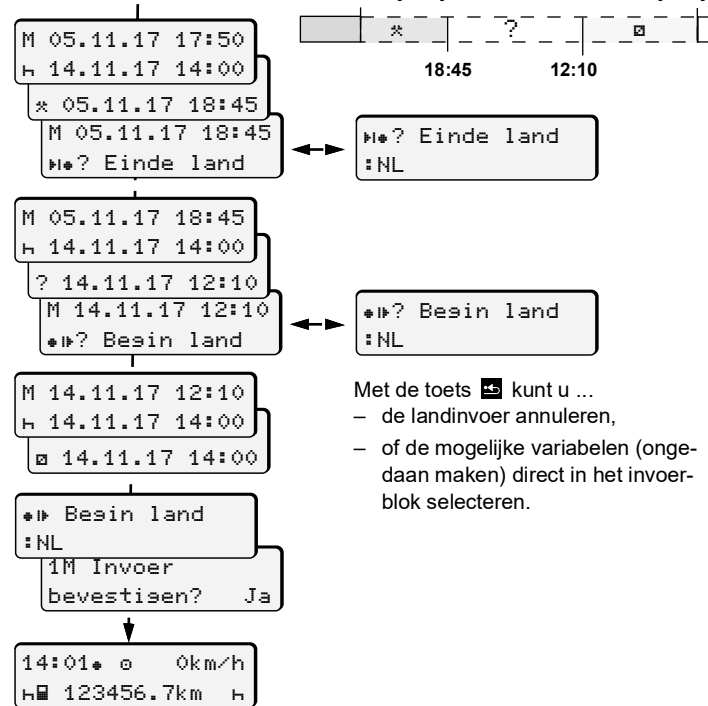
M 05.11.17 17:50
14.11.17 14:00
05.11.17 18:45
M 05.11.17 18:45
? Einde land

? Einde land
:NL

? ? 
18:45
12:10

M 05.11.17 18:45
14.11.17 14:00
? 14.11.17 12:10
M 14.11.17 12:10
? Begin land

? Begin land
:NL

M 14.11.17 12:10
14.11.17 14:00
14.11.17 14:00

Met de toets kunt u ...
– de landinvoer annuleren,
– of de mogelijke variabelen (ongedaan maken) direct in het invoerblok selecteren.

Begin land
:NL
1M Invoer
bevestigen? Ja

14:01 0km/h
123456.7km